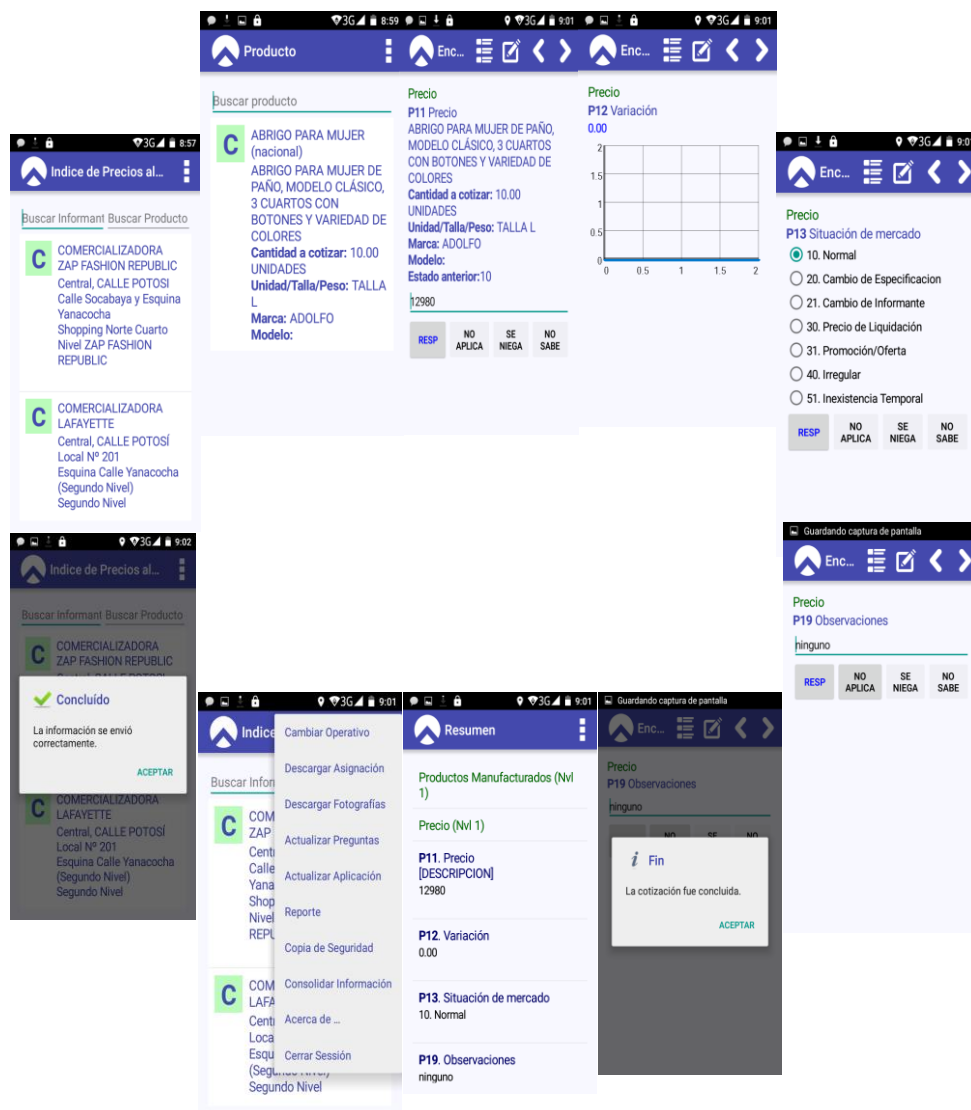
3G 8:57

Indice de Precios al...

Buscar Informant Buscar Producto

C COMERCIALIZADORA ZAP FASHION REPUBLIC
Central, CALLE POTOSI Calle Socabaya y Esquina Yanacocha
Shopping Norte Cuarto Nivel ZAP FASHION REPUBLIC

C COMERCIALIZADORA LAFAYETTE
Central, CALLE POTOSÍ Local Nº 201
Esquina Calle Yanacocha (Segundo Nivel)
Segundo Nivel

3G 8:59

Producto

Buscar producto

C ABRIGO PARA MUJER (nacional)
ABRIGO PARA MUJER DE PAÑO, MODELO CLÁSICO, 3 CUARTOS CON BOTONES Y VARIEDAD DE COLORES
Cantidad a cotizar: 10.00 UNIDADES
Unidad/Talla/Peso: TALLA L
Marca: ADOLFO
Modelo:

3G 9:01

Enc...

Precio
P11 Precio
ABRIGO PARA MUJER DE PAÑO, MODELO CLÁSICO, 3 CUARTOS CON BOTONES Y VARIEDAD DE COLORES
Cantidad a cotizar: 10.00 UNIDADES
Unidad/Talla/Peso: TALLA L
Marca: ADOLFO
Modelo:
Estado anterior:10

12980

RESP | NO APLICA | SE NIEGA | NO SABE

3G 9:01

Enc...

Precio
P12 Variación
0.00

2
1.5
1
0.5
0
0 0.5 1 1.5 2

3G 9:01

Enc...

Precio
P13 Situación de mercado
10. Normal
20. Cambio de Especificacion
21. Cambio de Informante
30. Precio de Liquidación
31. Promoción/Oferta
40. Irregular
51. Inexistencia Temporal

RESP | NO APLICA | SE NIEGA | NO SABE

3G 9:02

Indice de Precios al...

Buscar Informant Buscar Producto

C COMERCIALIZADORA ZAP FASHION REPUBLIC

Concluído

La información se envió correctamente.

ACEPTAR

C COMERCIALIZADORA LAFAYETTE
Central, CALLE POTOSÍ Local Nº 201
Esquina Calle Yanacocha (Segundo Nivel)
Segundo Nivel

3G 9:01

Indice

Buscar Infor

C COM ZAP Centr Calle Yana Shop Nivel REPL

C COM LAFA Centr Loca Esqu (Segu Segundo Nivel

Cambiar Operativo
Descargar Asignación
Descargar Fotografías
Actualizar Preguntas
Actualizar Aplicación
Reporte
Copia de Seguridad
Consolidar Información
Acerca de ...
Cerrar Sessión

3G 9:01

Resumen

Productos Manufacturados (Nvl 1)

Precio (Nvl 1)

P11. Precio [DESCRIPCION]
12980

P12. Variación
0.00

P13. Situación de mercado
10. Normal

P19. Observaciones
ninguno

Guardando captura de pantalla

Enc...

Precio
P19 Observaciones
ninguno

NO SE NO

Fin

La cotización fue concluida.

ACEPTAR

Guardando captura de pantalla

Enc...

Precio
P19 Observaciones
ninguno

RESP | NO APLICA | SE NIEGA | NO SABE